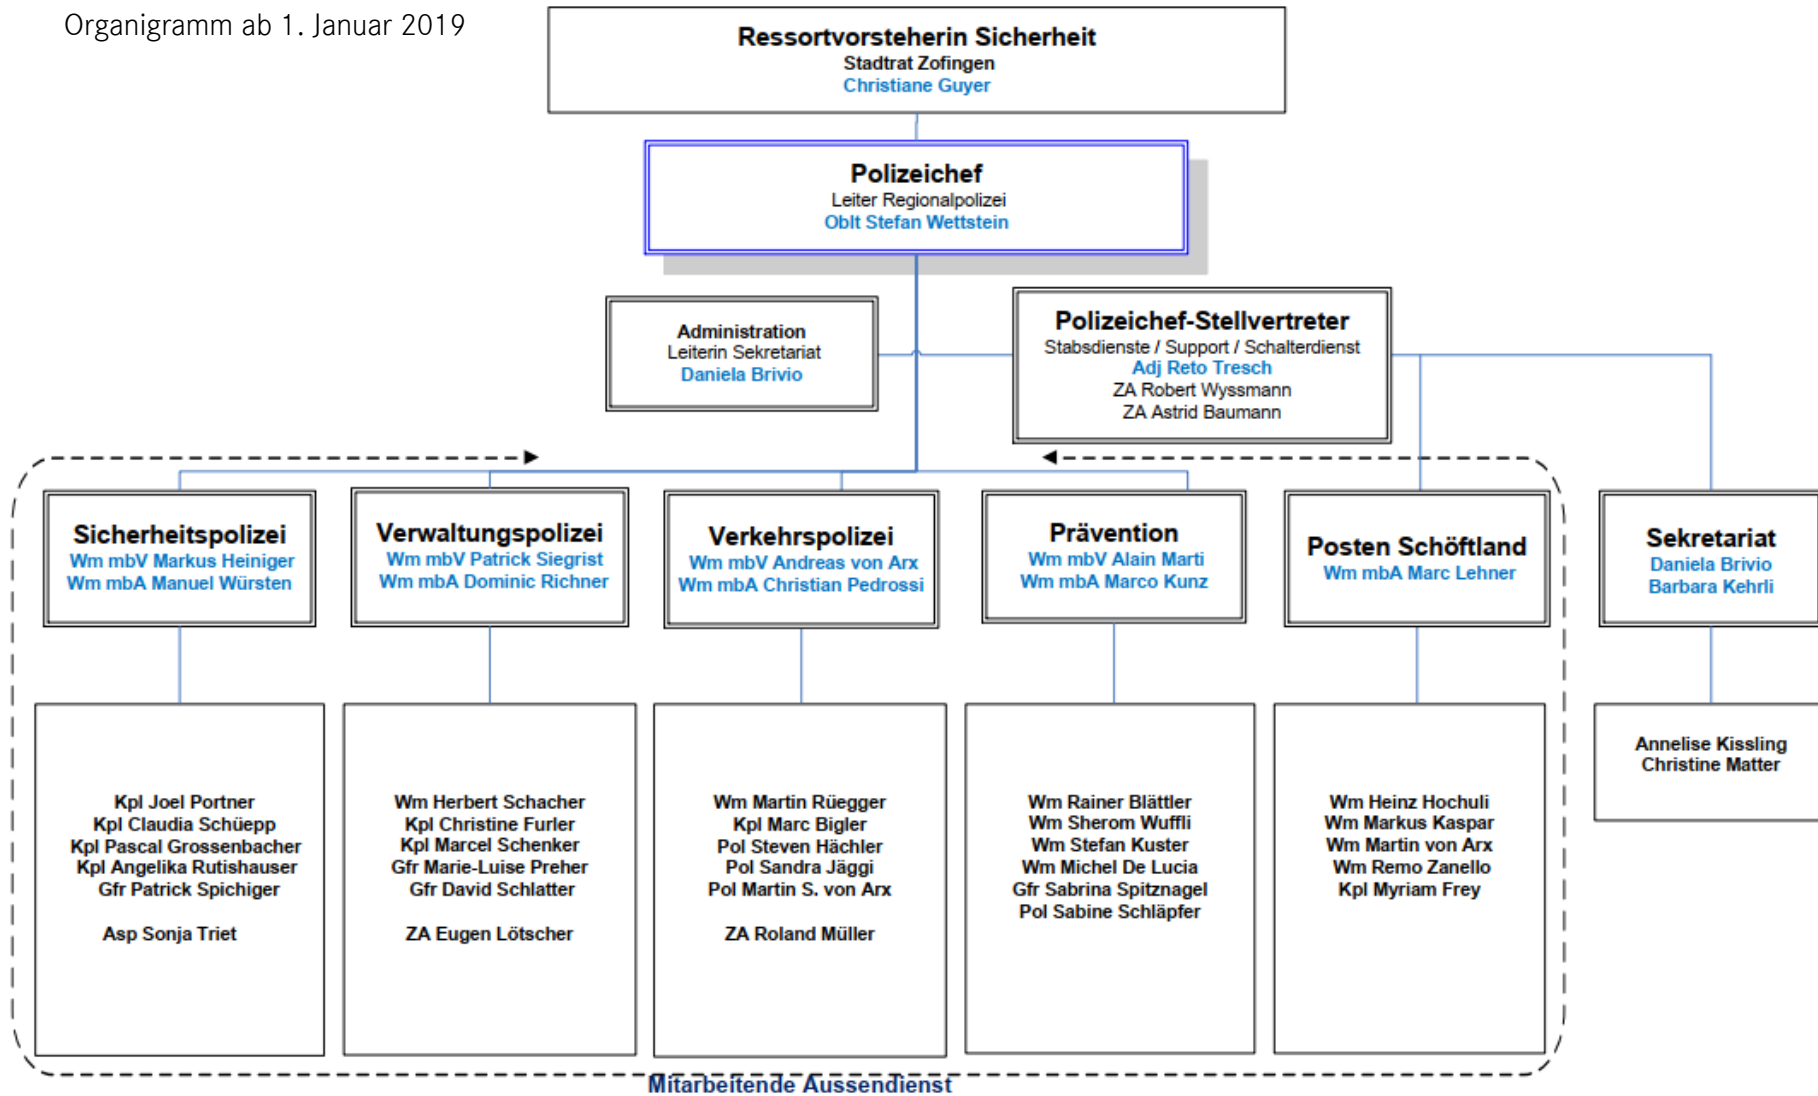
Organigramm ab 1. Januar 2019

Ressortvorsteherin Sicherheit
Stadtrat Zofingen
Christiane Guyer

Polizeichef
Leiter Regionalpolizei
Oblt Stefan Wettstein

Administration
Leiterin Sekretariat
Daniela Brivio

Polizeichef-Stellvertreter
Stabsdienste / Support / Schalterdienst
Adj Reto Tresch
ZA Robert Wyssmann
ZA Astrid Baumann

Sicherheitspolizei
Wm mbV Markus Heiniger
Wm mbA Manuel Würsten

Verwaltungspolizei
Wm mbV Patrick Siegrist
Wm mbA Dominic Richner

Verkehrspolizei
Wm mbV Andreas von Arx
Wm mbA Christian Pedrossi

Prävention
Wm mbV Alain Marti
Wm mbA Marco Kunz

Posten Schöftland
Wm mbA Marc Lehner

Sekretariat
Daniela Brivio
Barbara Kehrli

Kpl Joel Portner
Kpl Claudia Schüepp
Kpl Pascal Grossenbacher
Kpl Angelika Rutishauser
Gfr Patrick Spichiger

Asp Sonja Triet

Wm Herbert Schacher
Kpl Christine Furler
Kpl Marcel Schenker
Gfr Marie-Luise Preher
Gfr David Schlatter

ZA Eugen Lötscher

Wm Martin Rüegger
Kpl Marc Bigler
Pol Steven Hächler
Pol Sandra Jäggi
Pol Martin S. von Arx

ZA Roland Müller

Wm Rainer Blättler
Wm Sherom Wuffli
Wm Stefan Kuster
Wm Michel De Lucia
Gfr Sabrina Spitznagel
Pol Sabine Schläpfer

Wm Heinz Hochuli
Wm Markus Kaspar
Wm Martin von Arx
Wm Remo Zanello
Kpl Myriam Frey

Annelise Kissling
Christine Matter

Mitarbeitende Aussendienst